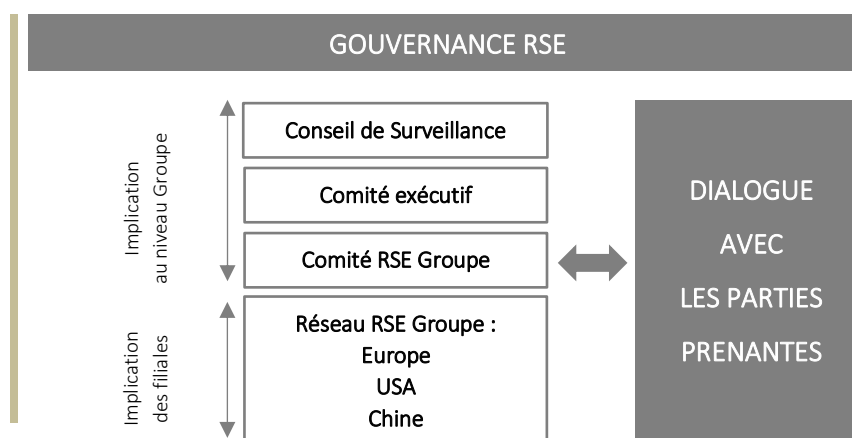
GOUVERNANCE RSE

Implication au niveau Groupe

Conseil de Surveillance

Comité exécutif

Comité RSE Groupe

Implication des filiales

Réseau RSE Groupe :
Europe
USA
Chine

DIALOGUE
AVEC
LES PARTIES
PRENANTES